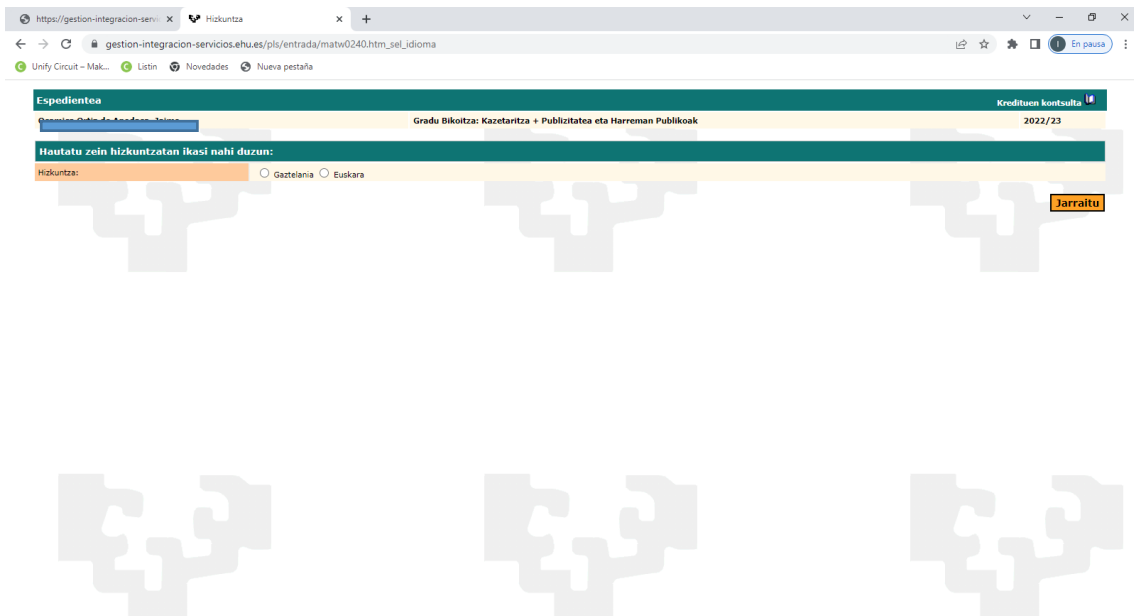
https://gestion-integracion-servi ×
Hizkuntza ×
+

gestion-integracion-servicios.ehu.es/pls/entrada/matw0240.htm_sel_idioma

En pausa

Unify Circuit – Mak... Listin Novedades Nueva pestaña

Espedientea

Kredituen kontsulta

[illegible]

Gradu Bikoitza: Kazetaritza + Publizitatea eta Harreman Publikoak

2022/23

Hautatu zein hizkuntzatan ikasi nahi duzun:

Hizkuntza:

Gaztelania Euskara

Jarraitu